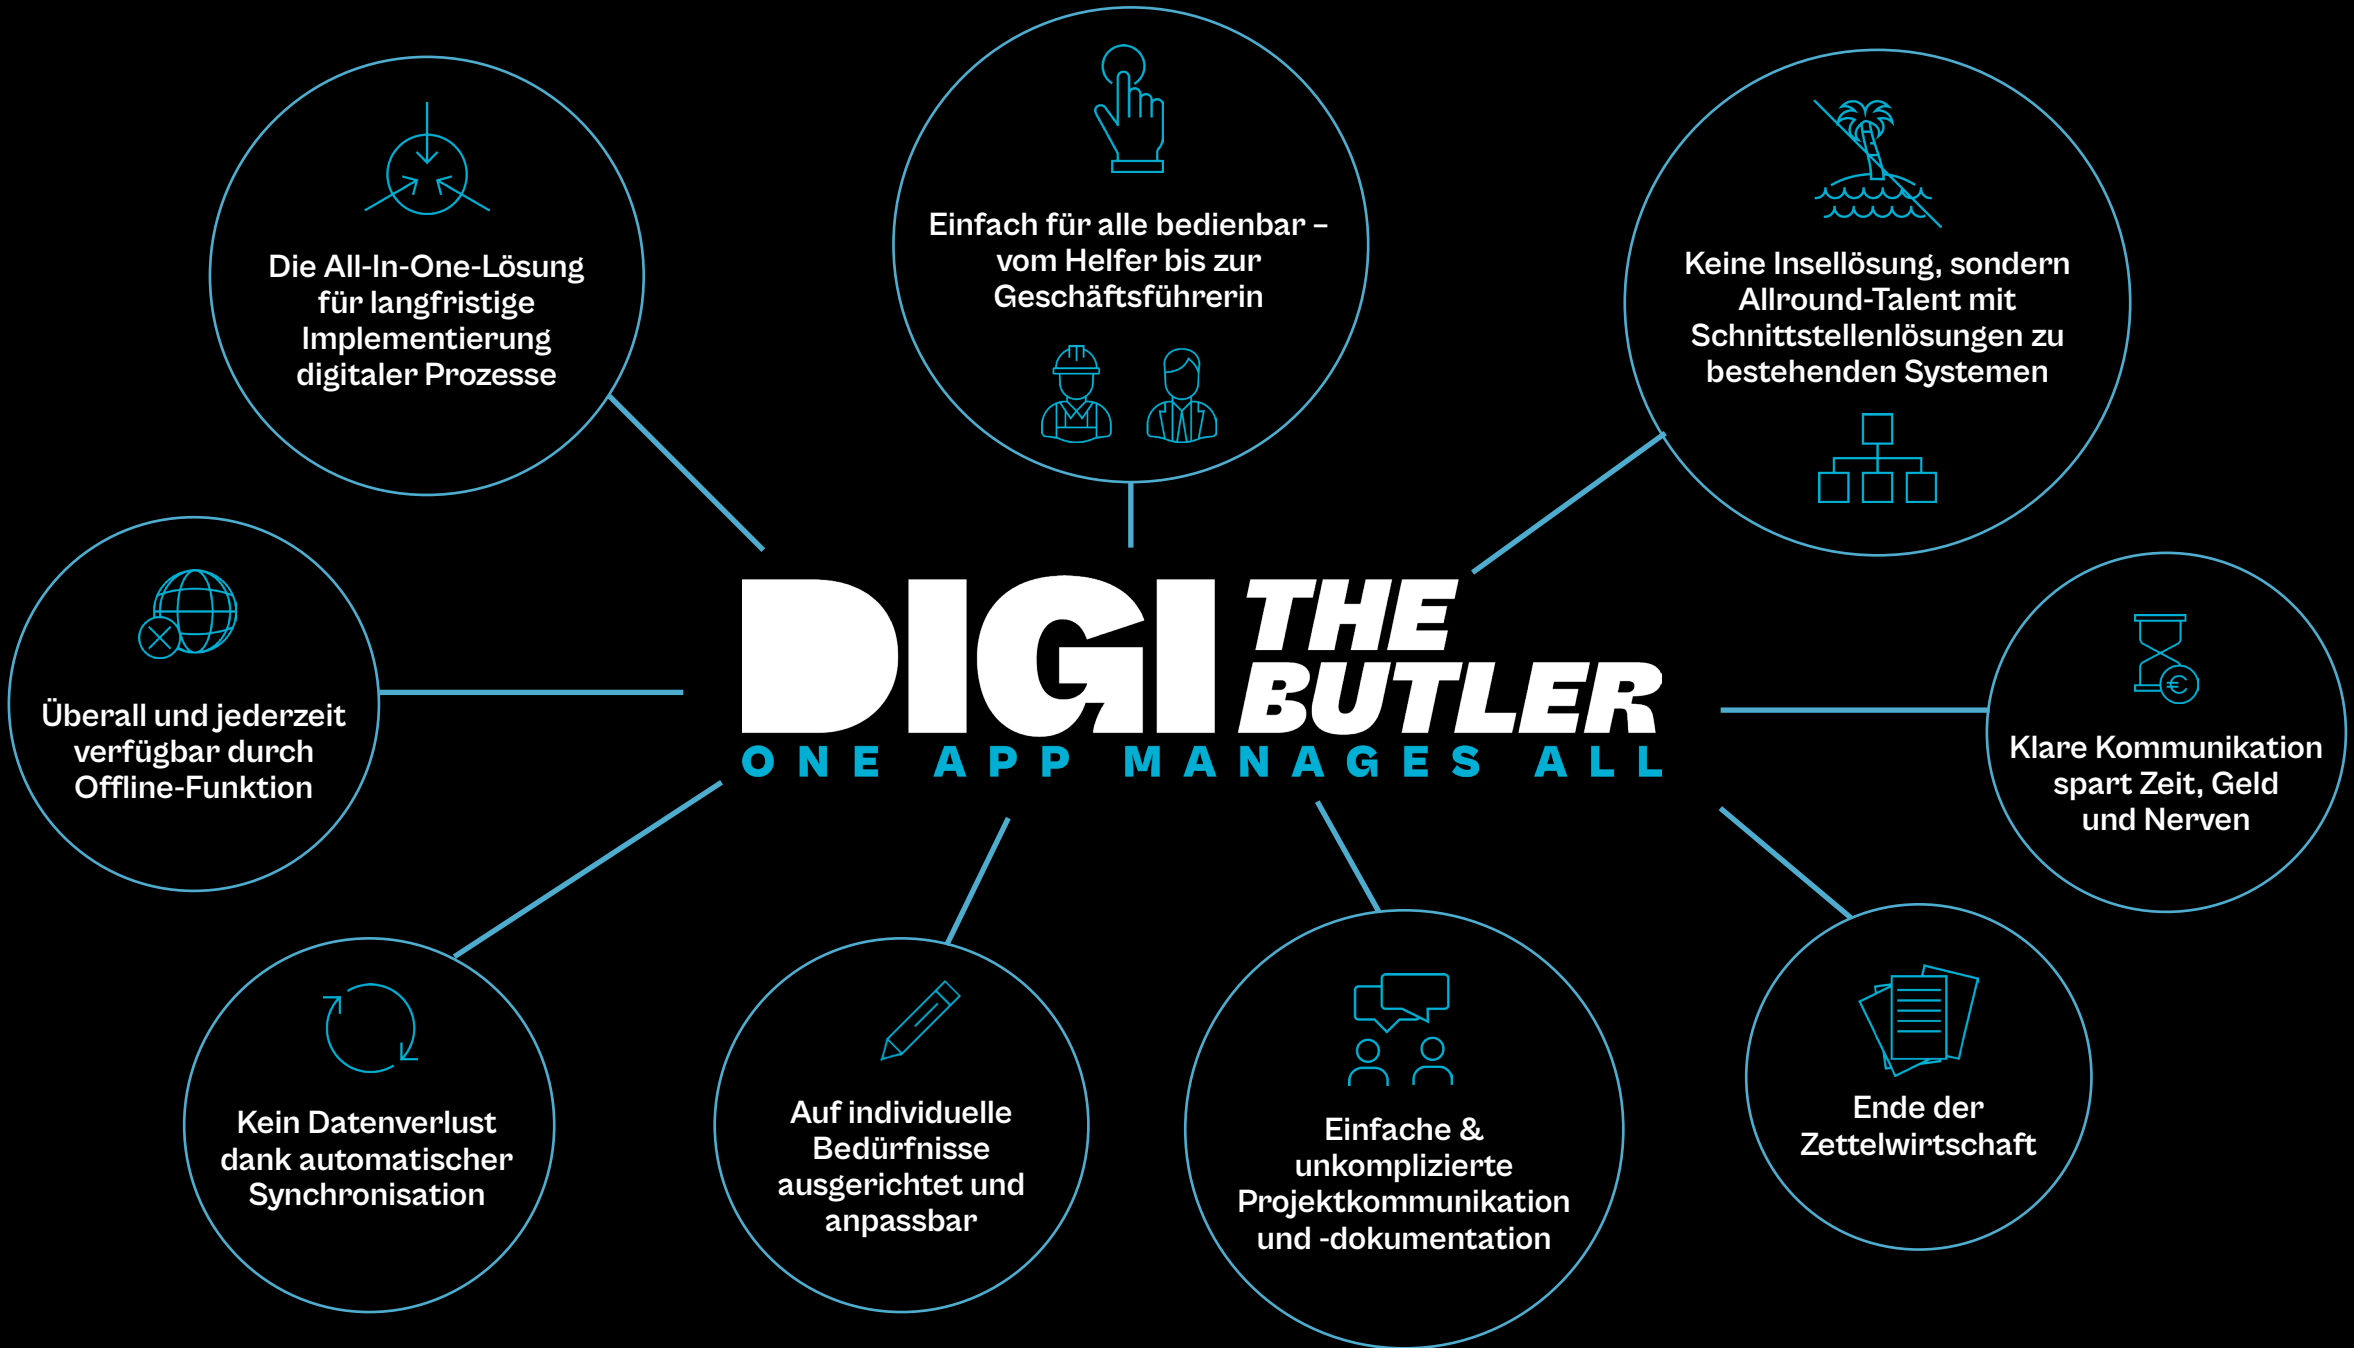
DIGI THE BUTLER
ONE APP MANAGES ALL

Die All-In-One-Lösung für langfristige Implementierung digitaler Prozesse

Einfach für alle bedienbar – vom Helfer bis zur Geschäftsführerin

Keine Insellösung, sondern Allround-Talent mit Schnittstellenlösungen zu bestehenden Systemen

Überall und jederzeit verfügbar durch Offline-Funktion

Klare Kommunikation spart Zeit, Geld und Nerven

Kein Datenverlust dank automatischer Synchronisation

Auf individuelle Bedürfnisse ausgerichtet und anpassbar

Einfache & unkomplizierte Projektkommunikation und -dokumentation

Ende der Zettelwirtschaft